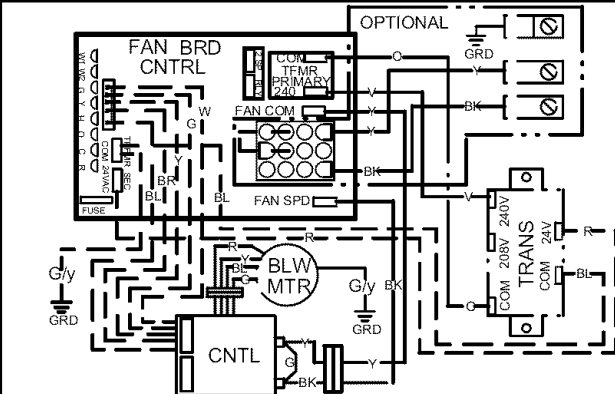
OPTIONAL
GRD
FAN BRD
CNTRL
W
W2
Y
G
C
R
COM
TFMR
PRIMARY
240
O
Y
BK
FAN COM
V
Y
Y
BK
W
G
Y
BR
BL
BL
TFMR SEC
COM 24VAC
FUSE
FAN SPD
V
TRANS
240V
208V
COM
24V
COM
R
BL
O
R
R
Y
BL
G
BLW
MTR
G/y
GRD
G/y
GRD
BK
CNTL
Y
G
BK
Y